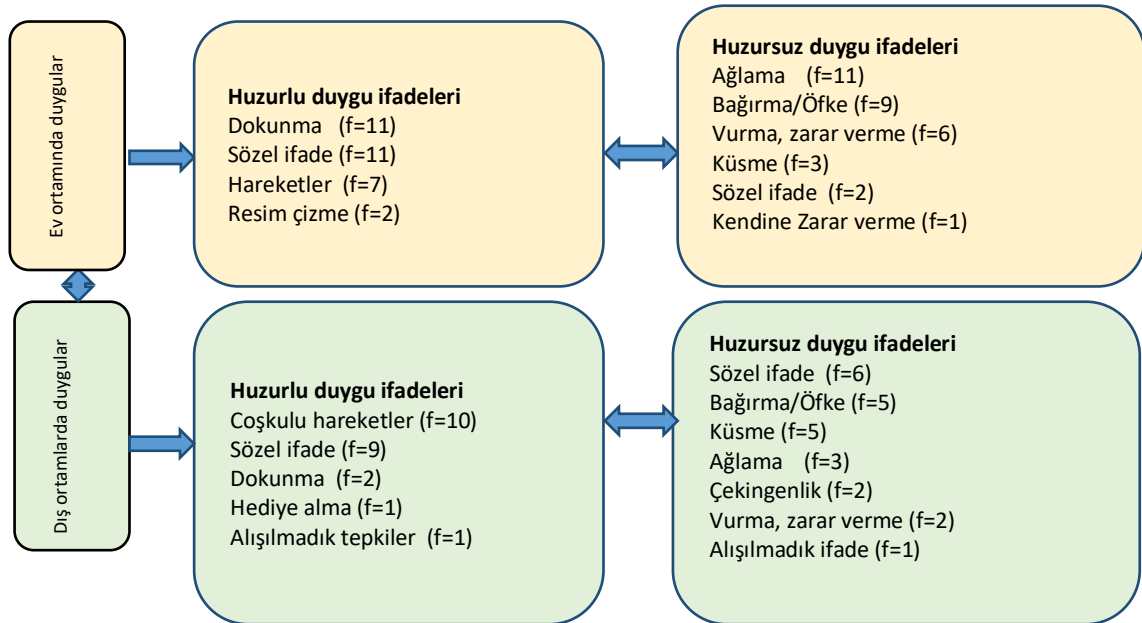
Ev ortamında duygular

Huzurlu duygu ifadeleri
Dokunma (f=11)
Sözel ifade (f=11)
Hareketler (f=7)
Resim çizme (f=2)

Huzursuz duygu ifadeleri
Ağlama (f=11)
Bağırma/Öfke (f=9)
Vurma, zarar verme (f=6)
Küsme (f=3)
Sözel ifade (f=2)
Kendine Zarar verme (f=1)

Dış ortamlarda duygular

Huzurlu duygu ifadeleri
Coşkulu hareketler (f=10)
Sözel ifade (f=9)
Dokunma (f=2)
Hediye alma (f=1)
Alışılmadık tepkiler (f=1)

Huzursuz duygu ifadeleri
Sözel ifade (f=6)
Bağırma/Öfke (f=5)
Küsme (f=5)
Ağlama (f=3)
Çekingenlik (f=2)
Vurma, zarar verme (f=2)
Alışılmadık ifade (f=1)